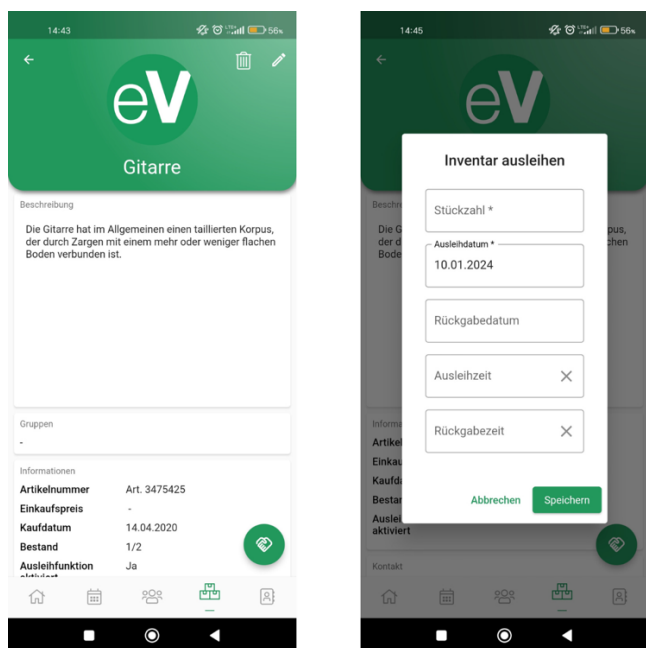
14:43

56%

eV

Gitarre

Beschreibung

Die Gitarre hat im Allgemeinen einen taillierten Korpus, der durch Zargen mit einem mehr oder weniger flachen Boden verbunden ist.

Gruppen

-

Informationen

| | |
|---|---|
| Artikelnummer | Art. 3475425 |
| Einkaufspreis | - |
| Kaufdatum | 14.04.2020 |
| Bestand | 1/2 |
| Ausleihfunktion aktiviert | Ja |

14:45

56%

eV

Beschr

Die G der d Bode

rpus, chen

Inventar ausleihen

Stückzahl *

Ausleihdatum *

10.01.2024

Rückgabedatum

Ausleihzeit

Rückgabezeit

Abbrechen

Speichern

Inform

Artikel

Einkau

Kaufda

Bestan

Auslei aktiviert

Kontakt